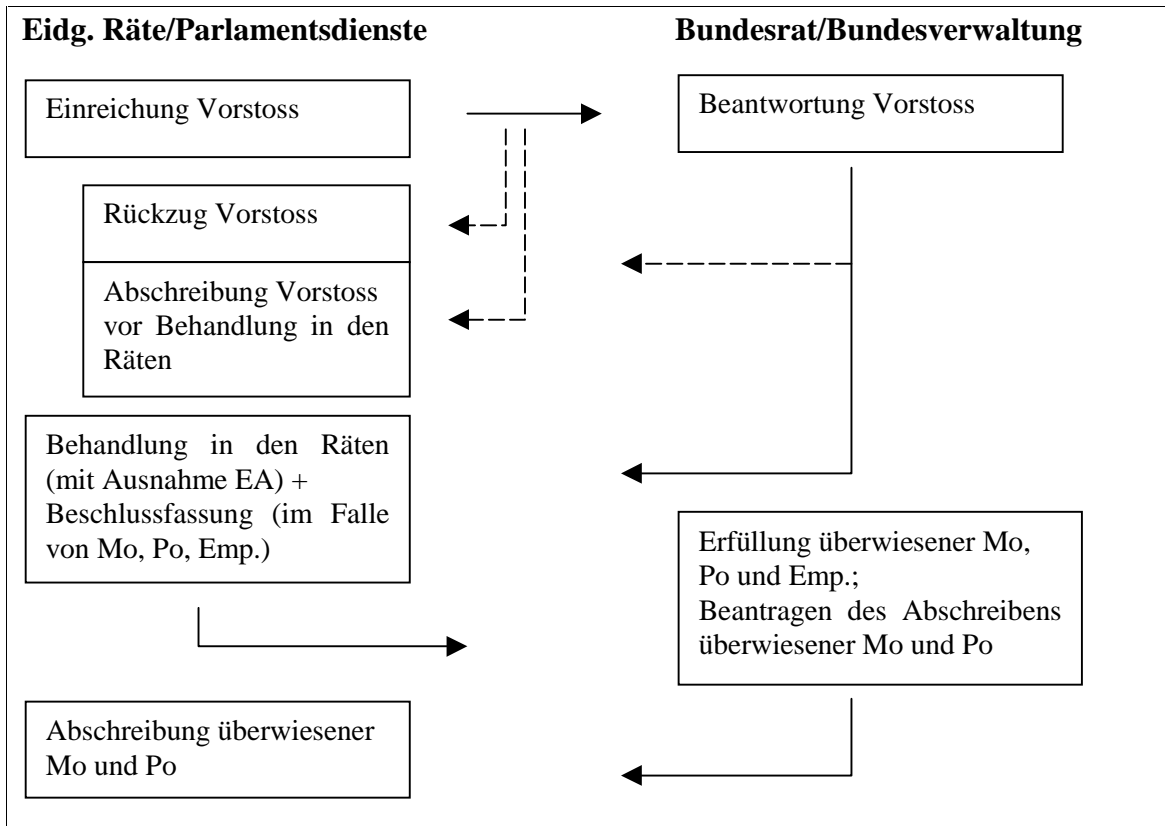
Eidg. Räte/Parlamentsdienste

Bundesrat/Bundesverwaltung

Einreichung Vorstoss

Beantwortung Vorstoss

Rückzug Vorstoss

Abschreibung Vorstoss vor Behandlung in den Räten

Behandlung in den Räten (mit Ausnahme EA) + Beschlussfassung (im Falle von Mo, Po, Emp.)

Erfüllung überwiesener Mo, Po und Emp.;
Beantragen des Abschreibens überwiesener Mo und Po

Abschreibung überwiesener Mo und Po